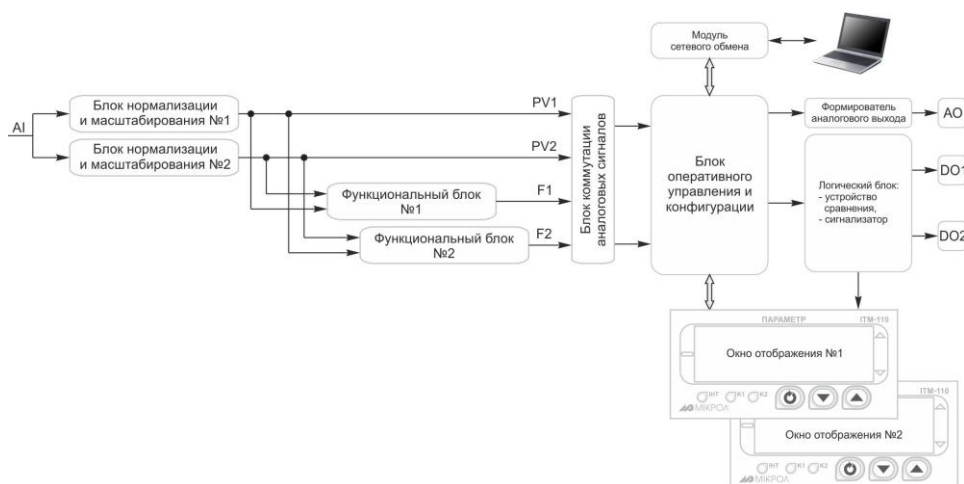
Модуль сетевого обмена

AI

Блок нормализации и масштабирования №1

Блок нормализации и масштабирования №2

PV1

PV2

Функциональный блок №1

F1

Функциональный блок №2

F2

Блок коммутации аналоговых сигналов

Блок оперативного управления и конфигурации

Формирователь аналогового выхода

AO

Логический блок:
- устройство сравнения,
- сигнализатор

DO1

DO2

ПАРАМЕТР

ITM-110

Окно отображения №1

ІНТ К1 К2

МІКРОЛ

ITM-110

Окно отображения №2

ІНТ К1 К2

МІКРОЛ